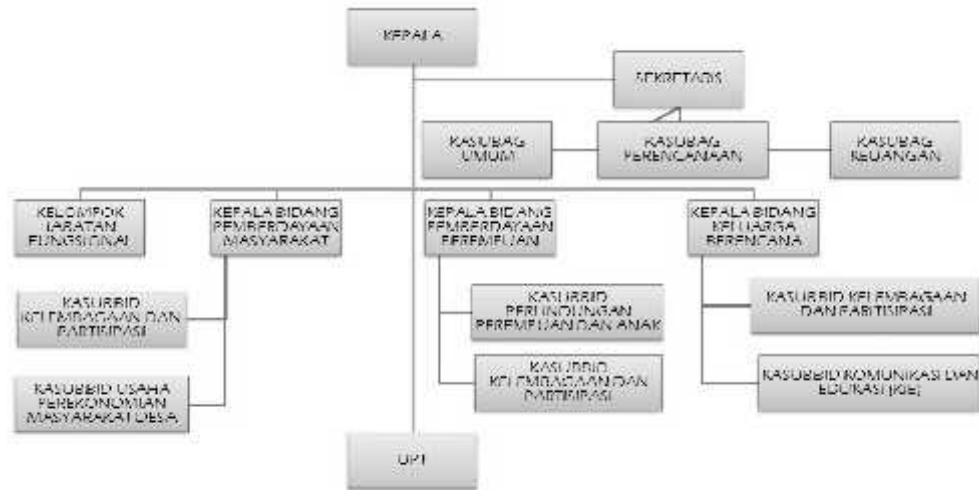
KEPALA

SEKRETARIS

KASUBAG UMUM

KASUBAG PERENCANAAN

KASUBAG KEUANGAN

KELOMPOK JABATAN FUNGSIONAL

KEPALA BIDANG PEMBERDAYAAN MASYARAKAT

KASUBBID KELEMBAGAAN DAN PARTISIPASI

KASUBBID USAHA PEREKONOMIAN MASYARAKAT DESA

KEPALA BIDANG PEMBERDAYAAN PEREMPUAN

KASUBBID PERLINDUNGAN PEREMPUAN DAN ANAK

KASUBBID KELEMBAGAAN DAN PARTISIPASI

KEPALA BIDANG KELUARGA BERENCANA

KASUBBID KELEMBAGAAN DAN PARTISIPASI

KASUBBID KOMUNIKASI DAN EDUKASI (KIE)

UPT